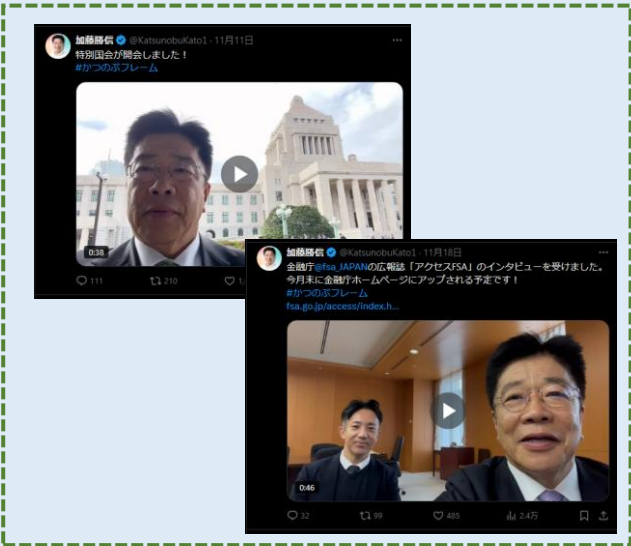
加藤勝信 @KatsunobuKato1 · 11月11日
特別国会が開会しました！
#かつのぶフレーム

0:38

111 210 1

加藤勝信 @KatsunobuKato1 · 11月18日
金融庁@fsa_JAPANの広報誌「アクセスFSA」のインタビューを受けました。今月末に金融庁ホームページにアップされる予定です！
#かつのぶフレーム
fsa.go.jp/access/index.h...

0:46

32 99 485 2.4万